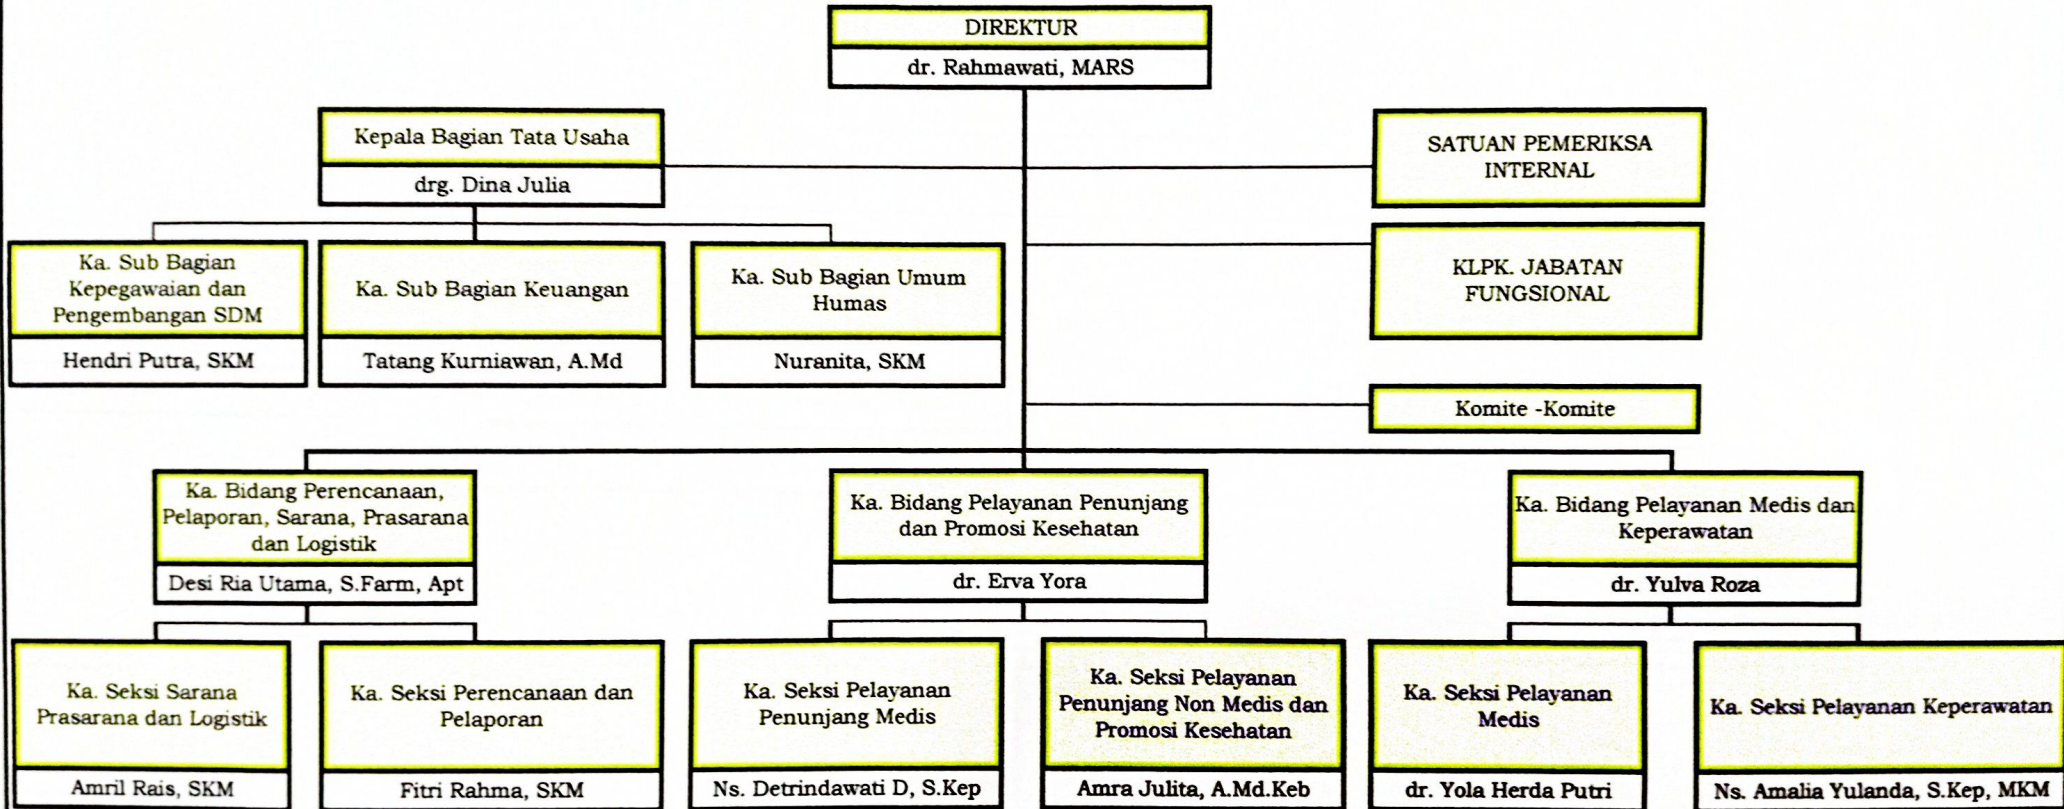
DIREKTUR

dr. Rahmawati, MARS

Kepala Bagian Tata Usaha

drg. Dina Julia

SATUAN PEMERIKSA INTERNAL

KLPK. JABATAN FUNGSIONAL

Ka. Sub Bagian Kepegawaian dan Pengembangan SDM

Hendri Putra, SKM

Ka. Sub Bagian Keuangan

Tatang Kurniawan, A.Md

Ka. Sub Bagian Umum Humas

Nuranita, SKM

Komite -Komite

Ka. Bidang Perencanaan, Pelaporan, Sarana, Prasarana dan Logistik

Desi Ria Utama, S.Farm, Apt

Ka. Bidang Pelayanan Penunjang dan Promosi Kesehatan

dr. Erva Yora

Ka. Bidang Pelayanan Medis dan Keperawatan

dr. Yulva Roza

Ka. Seksi Sarana Prasarana dan Logistik

Amril Rais, SKM

Ka. Seksi Perencanaan dan Pelaporan

Fitri Rahma, SKM

Ka. Seksi Pelayanan Penunjang Medis

Ns. Detrindawati D, S.Kep

Ka. Seksi Pelayanan Penunjang Non Medis dan Promosi Kesehatan

Amra Julita, A.Md.Keb

Ka. Seksi Pelayanan Medis

dr. Yola Herda Putri

Ka. Seksi Pelayanan Keperawatan

Ns. Amalia Yulanda, S.Kep, MKM